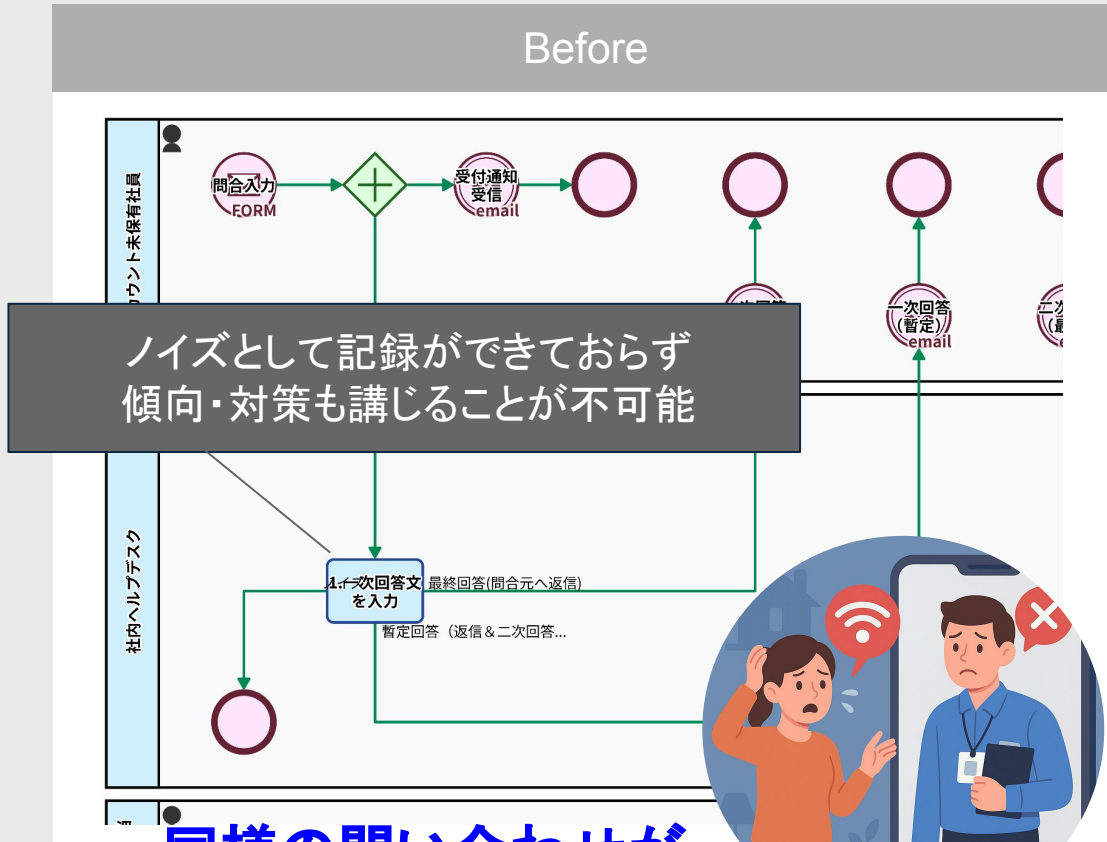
Before

ウント未保有社員

問合入力
FORM

受付通知受信
email

一次回答(暫定)
email

ノイズとして記録ができておらず
傾向・対策も講じることが不可能

社内ヘルプデスク

一次回答文を入力

最終回答(問合元へ返信)

暫定回答（返信＆二次回答...

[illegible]